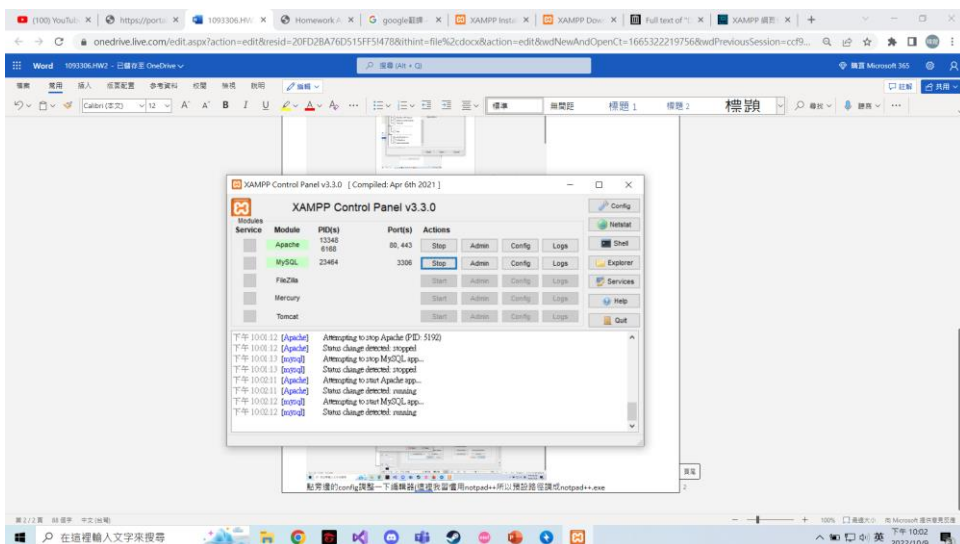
(100) YouTub | https://porta | 1093306.HW | Homework A | google翻譯 | XAMPP Insta | XAMPP Dow | Full text of " | XAMPP 網頁 | +

onedrive.live.com/edit.aspx?action=edit&resid=20FD2BA76D515FF5!478&ithint=file%2cdocx&action=edit&wdNewAndOpenCt=1665322219756&wdPreviousSession=ccf9...

Word 1093306.HW2 - 已儲存至 OneDrive

搜尋 (Alt + Q)

購買 Microsoft 365

檔案 常用 插入 版面配置 參考資料 校閱 檢視 說明 編輯

Calibri (本文) 12 A A B I U

標準 無間距 標題 1 標題 2 標題

尋找 聽寫

註解 共用

XAMPP Control Panel v3.3.0 [ Compiled: Apr 6th 2021 ]

XAMPP Control Panel v3.3.0

Config
Netstat
Shell
Explorer
Services
Help
Quit

| Modules Service | Module | PID(s) | Port(s) | Actions | | | |
|---|---|---|---|---|---|---|---|
| | Apache | 13348 6168 | 80, 443 | Stop | Admin | Config | Logs |
| | MySQL | 23464 | 3306 | Stop | Admin | Config | Logs |
| | FileZilla | | | Start | Admin | Config | Logs |
| | Mercury | | | Start | Admin | Config | Logs |
| | Tomcat | | | Start | Admin | Config | Logs |

下午 10:01:12 [Apache] Attempting to stop Apache (PID: 5192)
下午 10:01:12 [Apache] Status change detected: stopped
下午 10:01:13 [mysql] Attempting to stop MySQL app...
下午 10:01:13 [mysql] Status change detected: stopped
下午 10:02:11 [Apache] Attempting to start Apache app...
下午 10:02:11 [Apache] Status change detected: running
下午 10:02:12 [mysql] Attempting to start MySQL app...
下午 10:02:12 [mysql] Status change detected: running

點旁邊的config調整一下編輯器,這邊我習慣用notpad++所以預設路徑調成notpad++.exe

第 2/2 頁 88 個字 中文 (台灣)

100% 適應大小 向 Microsoft 提供意見反應

在這裡輸入文字來搜尋

下午 10:02 2022/10/9